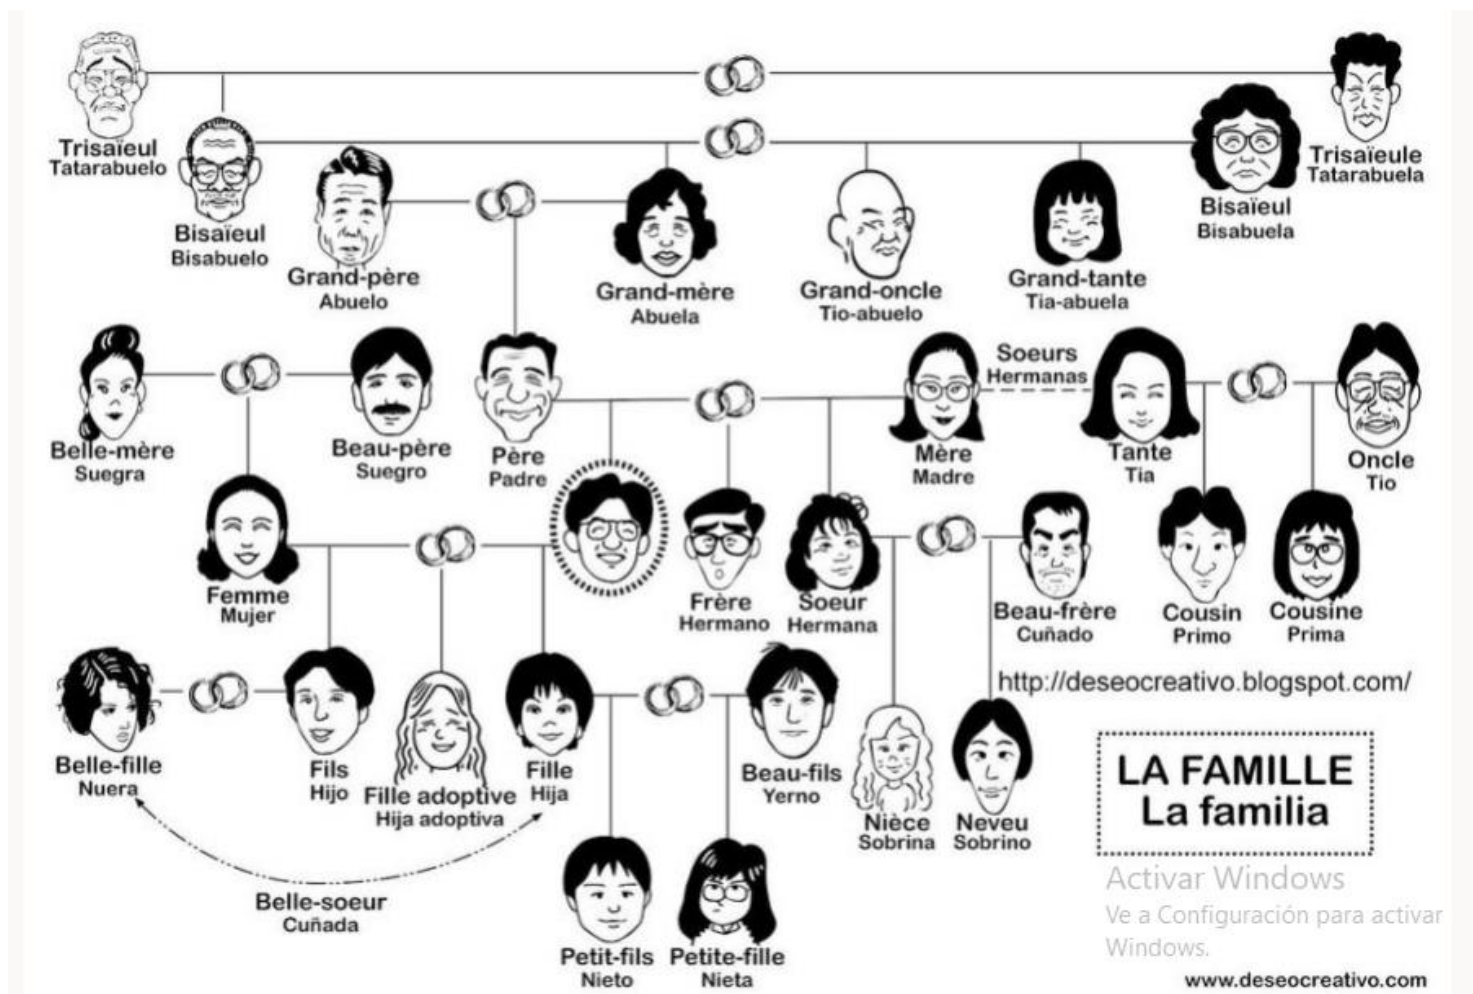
Trisaïeul
Tatarabuelo

Trisaïeule
Tatarabuela

Bisaïeul
Bisabuelo

Grand-père
Abuelo

Grand-mère
Abuela

Grand-oncle
Tio-abuelo

Grand-tante
Tia-abuela

Bisaïeul
Bisabuela

Belle-mère
Suegra

Beau-père
Suegro

Père
Padre

Mère
Madre

Soeurs
Hermanas

Tante
Tia

Oncle
Tio

Femme
Mujer

Frère
Hermano

Soeur
Hermana

Beau-frère
Cuñado

Cousin
Primo

Cousine
Prima

http://deseocreativo.blogspot.com/

Belle-fille
Nuera

Fils
Hijo

Fille adoptive
Hija adoptiva

Fille
Hija

Beau-fils
Yerno

Nièce
Sobrina

Neveu
Sobrino

LA FAMILLE
La familia

Belle-soeur
Cuñada

Petit-fils
Nieto

Petite-fille
Nieta

Activar Windows
Ve a Configuración para activar Windows.

www.deseocreativo.com